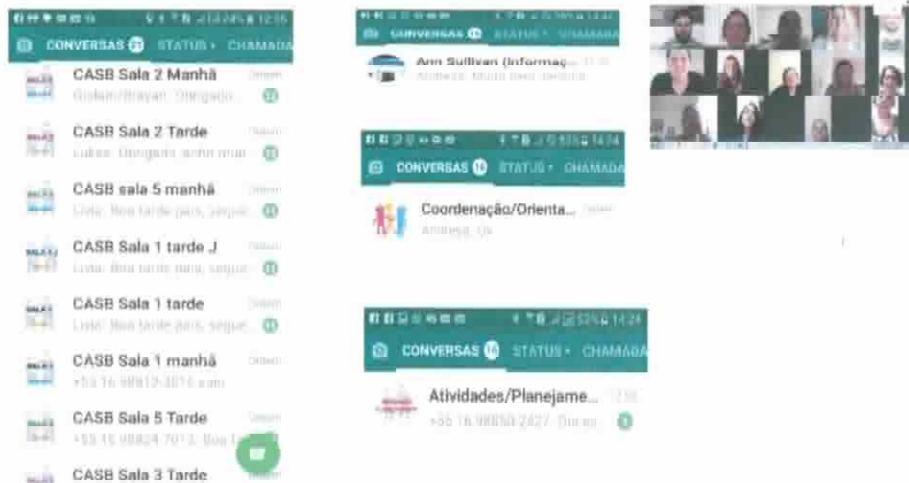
CONVERSAS STATUS CHAMADA

CASB Sala 2 Manhã
Giolan/Brayan: Obrigado

CASB Sala 2 Tarde
Lukas: Obrigado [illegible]

CASB sala 5 manhã
Livia: Boa tarde para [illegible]

CASB Sala 1 tarde J
Livia: Boa tarde para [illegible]

CASB Sala 1 tarde
Livia: Boa tarde para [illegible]

CASB Sala 1 manhã
+55 16 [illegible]

CASB Sala 5 Tarde
+55 16 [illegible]

CASB Sala 3 Tarde

CONVERSAS STATUS CHAMADA

Ann Sullivan (Informaç...
Andresa: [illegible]

CONVERSAS STATUS CHAMADA

Coordenação/Orienta...
Andresa: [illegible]

CONVERSAS STATUS CHAMADA

Atividades/Planejame...
+55 16 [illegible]